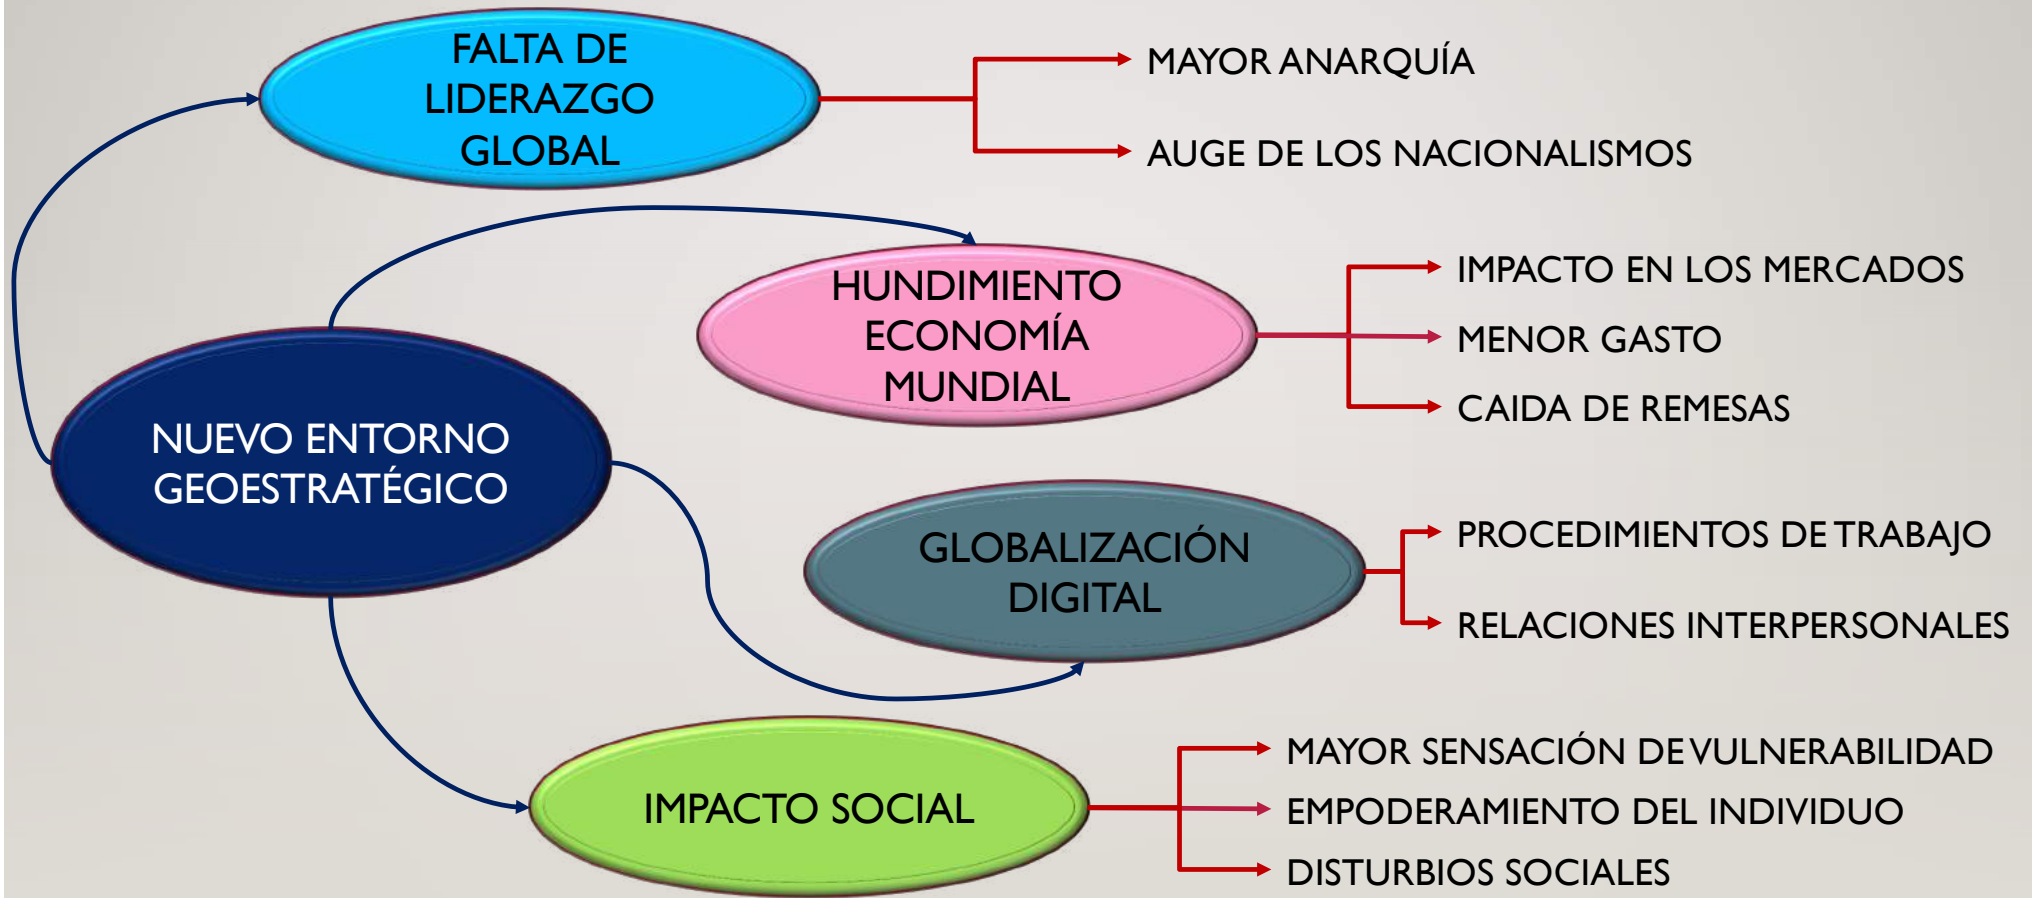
NUEVO ENTORNO GEOESTRATÉGICO

FALTA DE LIDERAZGO GLOBAL

MAYOR ANARQUÍA

AUGE DE LOS NACIONALISMOS

HUNDIMIENTO ECONOMÍA MUNDIAL

IMPACTO EN LOS MERCADOS

MENOR GASTO

CAIDA DE REMESAS

GLOBALIZACIÓN DIGITAL

PROCEDIMIENTOS DE TRABAJO

RELACIONES INTERPERSONALES

IMPACTO SOCIAL

MAYOR SENSACIÓN DE VULNERABILIDAD

EMPODERAMIENTO DEL INDIVIDUO

DISTURBIOS SOCIALES